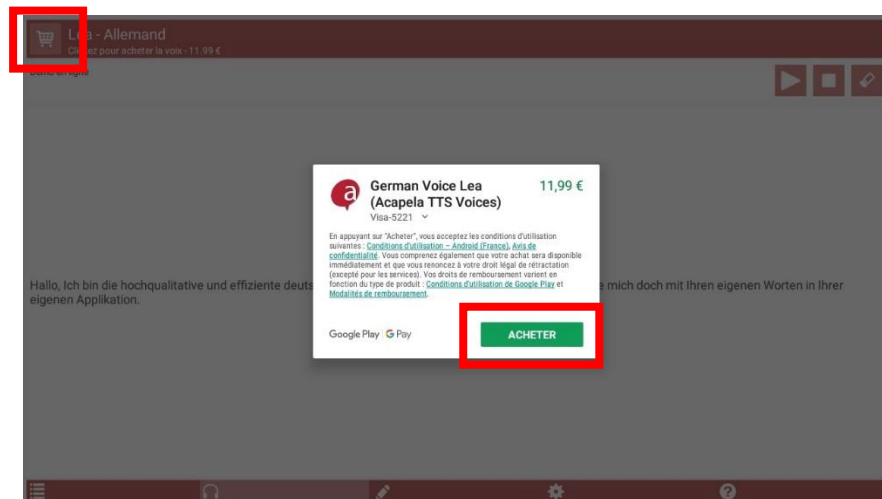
Lea - Allemand
Cliquez pour acheter la voix - 11.99 €

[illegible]

Hallo, Ich bin die hochqualitative und effiziente deuts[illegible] mich doch mit Ihren eigenen Worten in Ihrer eigenen Applikation.

a

German Voice Lea (Acapela TTS Voices)

11,99 €

Visa-5221

En appuyant sur "Acheter", vous acceptez les conditions d'utilisation suivantes : Conditions d'utilisation – Android (France), Avis de confidentialité. Vous comprenez également que votre achat sera disponible immédiatement et que vous renoncez à votre droit légal de rétractation (excepté pour les services). Vos droits de remboursement varient en fonction du type de produit : Conditions d'utilisation de Google Play et Modalités de remboursement.

Google Play | G Pay

ACHETER